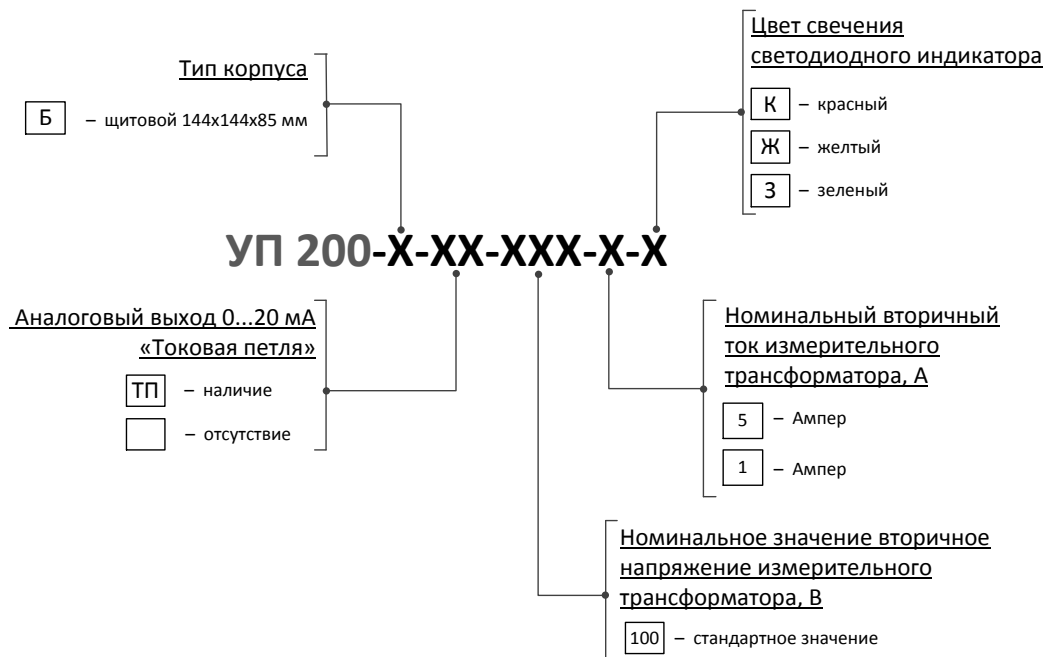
Тип корпуса

Б – щитовой 144х144х85 мм

Цвет свечения светодиодного индикатора

К – красный

Ж – желтый

З – зеленый

УП 200-Х-ХХ-ХХХ-Х-Х

Аналоговый выход 0...20 мА «Токовая петля»

ТП – наличие

– отсутствие

Номинальный вторичный ток измерительного трансформатора, А

5 – Ампер

1 – Ампер

Номинальное значение вторичное напряжение измерительного трансформатора, В

100 – стандартное значение